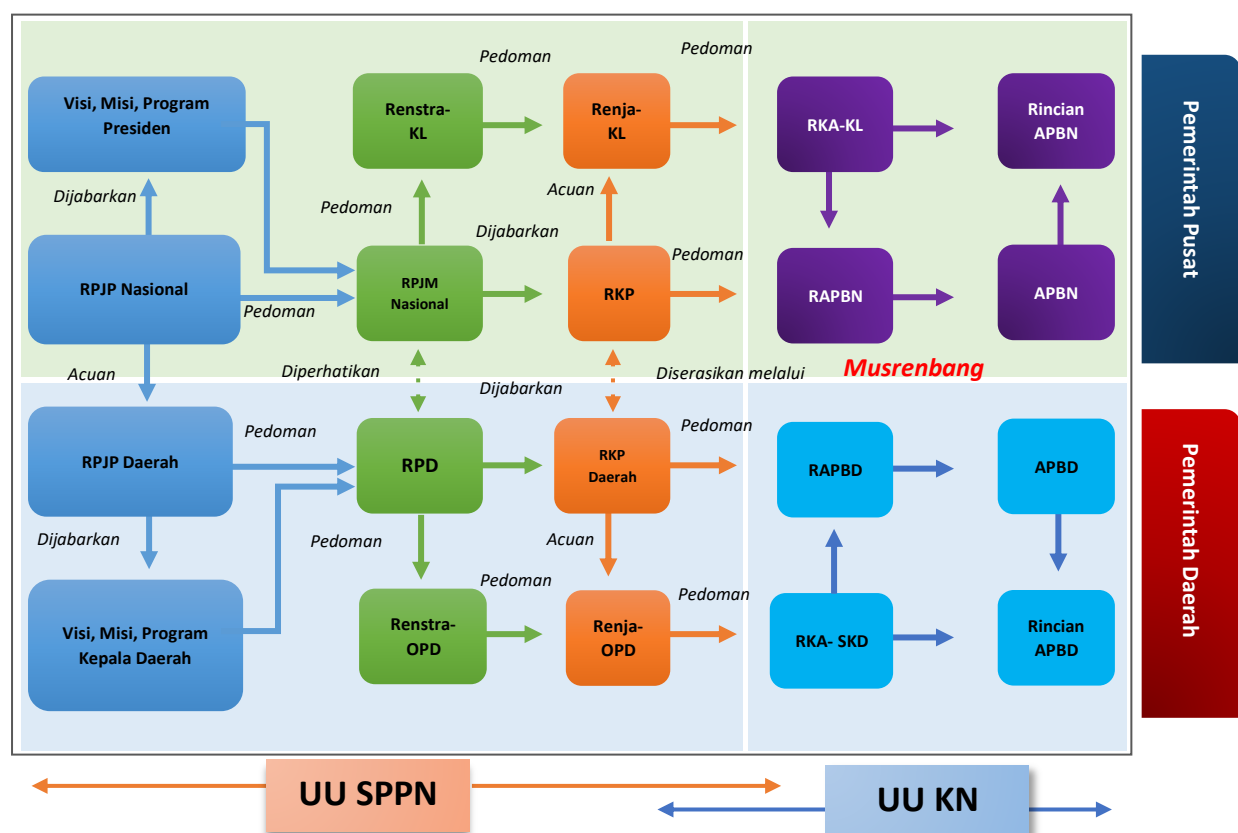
Pedoman

Pedoman

Visi, Misi, Program Presiden

Renstra-KL

Renja-KL

RKA-KL

Rincian APBN

Pemerintah Pusat

Dijabarkan

Pedoman

Acuan

Dijabarkan

RPJP Nasional

RPJM Nasional

RKP

Pedoman

RAPBN

APBN

Pedoman

Acuan

Diperhatikan

Dijabarkan

Diserasikan melalui

Musrenbang

RPJP Daerah

Pedoman

RPD

RKP Daerah

Pedoman

RAPBD

APBD

Pemerintah Daerah

Dijabarkan

Pedoman

Acuan

Pedoman

Pedoman

Visi, Misi, Program Kepala Daerah

Renstra-OPD

Renja-OPD

RKA- SKD

Rincian APBD

UU SPPN

UU KN